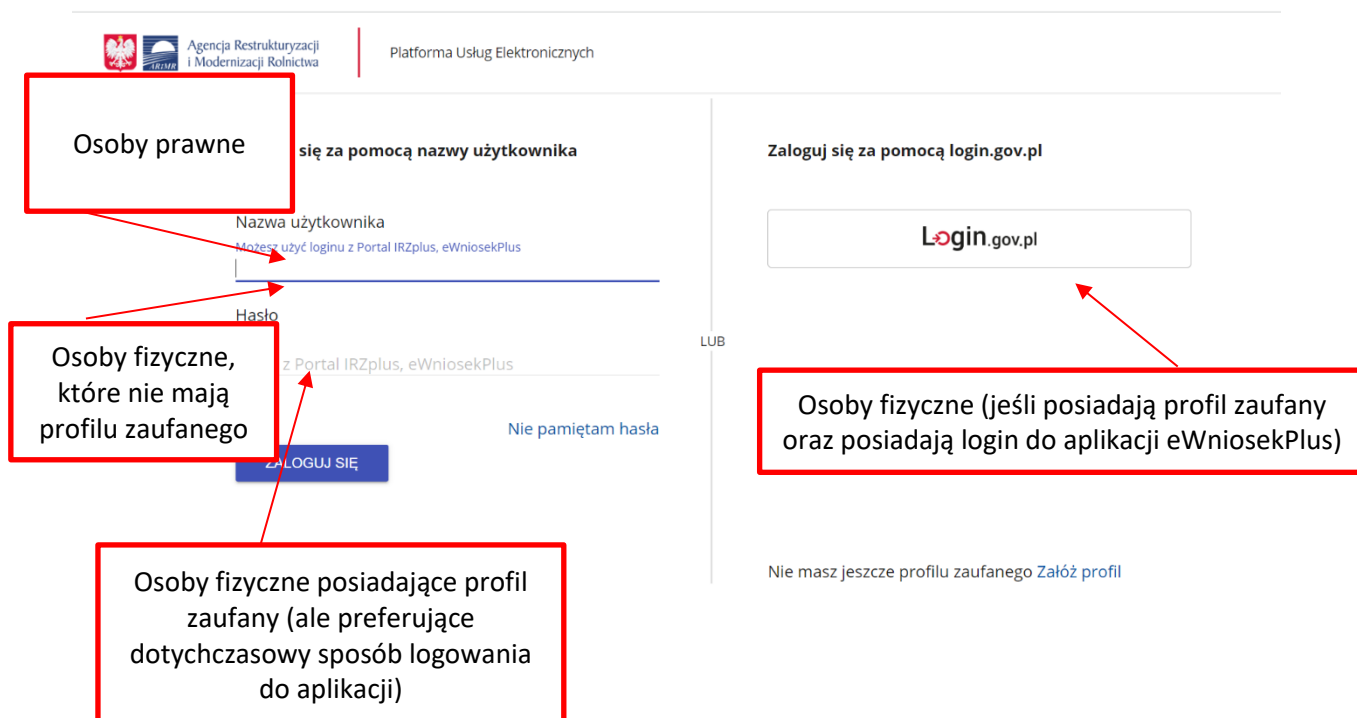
Agencja Restrukturyzacji i Modernizacji Rolnictwa

ARiMR

Platforma Usług Elektronicznych

Osoby prawne

się za pomocą nazwy użytkownika

Nazwa użytkownika

Możesz użyć loginu z Portal IRZplus, eWniosekPlus

Hasło

Osoby fizyczne, które nie mają profilu zaufanego

z Portal IRZplus, eWniosekPlus

Nie pamiętam hasła

ZALOGUJ SIĘ

Osoby fizyczne posiadające profil zaufany (ale preferujące dotychczasowy sposób logowania do aplikacji)

LUB

Zaloguj się za pomocą login.gov.pl

Login.gov.pl

Osoby fizyczne (jeśli posiadają profil zaufany oraz posiadają login do aplikacji eWniosekPlus)

Nie masz jeszcze profilu zaufanego Załóż profil